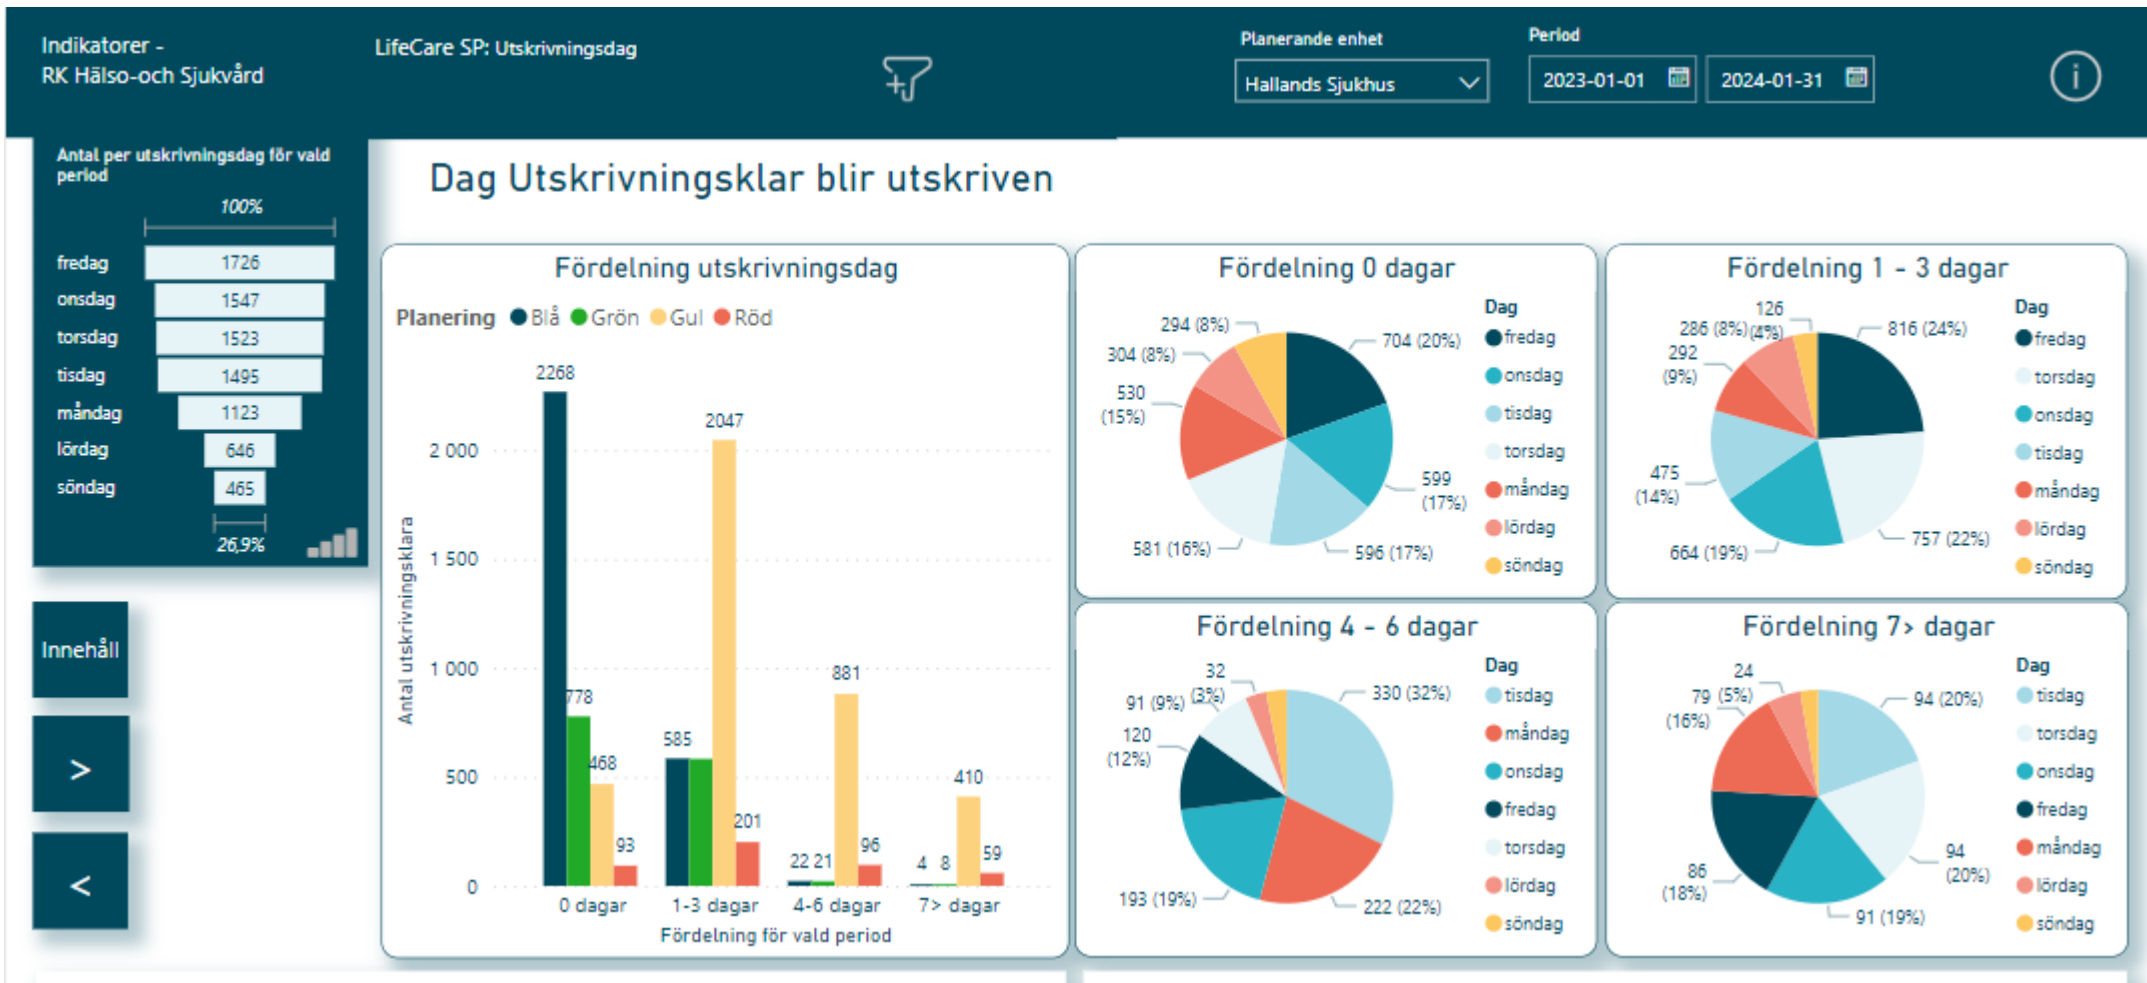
Indikatorer - RK Hälso-och Sjukvård

LifeCare SP: Utskrivningsdag

Planerande enhet
Hallands Sjukhus

Period
2023-01-01
2024-01-31

Antal per utskrivningsdag för vald period

100%

| | |
|---|---|
| fredag | 1726 |
| onsdag | 1547 |
| torsdag | 1523 |
| tisdag | 1495 |
| måndag | 1123 |
| lördag | 646 |
| söndag | 465 |

26,9%

Innehåll

>

<

Dag Utskrivningsklar blir utskriven

Fördelning utskrivningsdag

Planering Blå Grön Gul Röd

Antal utskrivningsklara

2 000
1 500
1 000
500
0

2268
778
468
93
585
2047
201
22 21
881
96
4 8
410
59

0 dagar
1-3 dagar
4-6 dagar
7> dagar

Fördelning för vald period

Fördelning 0 dagar

294 (8%)
304 (8%)
530 (15%)
581 (16%)
704 (20%)
599 (17%)
596 (17%)

Dag
fredag
onsdag
tisdag
torsdag
måndag
lördag
söndag

Fördelning 1 - 3 dagar

126 (4%)
286 (8%)
292 (9%)
475 (14%)
664 (19%)
816 (24%)
757 (22%)

Dag
fredag
torsdag
onsdag
tisdag
måndag
lördag
söndag

Fördelning 4 - 6 dagar

32 (3%)
91 (9%)
120 (12%)
193 (19%)
330 (32%)
222 (22%)

Dag
tisdag
måndag
onsdag
fredag
torsdag
lördag
söndag

Fördelning 7> dagar

24
79 (5%)
(16%)
86 (18%)
94 (20%)
94 (20%)
91 (19%)

Dag
tisdag
torsdag
onsdag
fredag
måndag
lördag
söndag